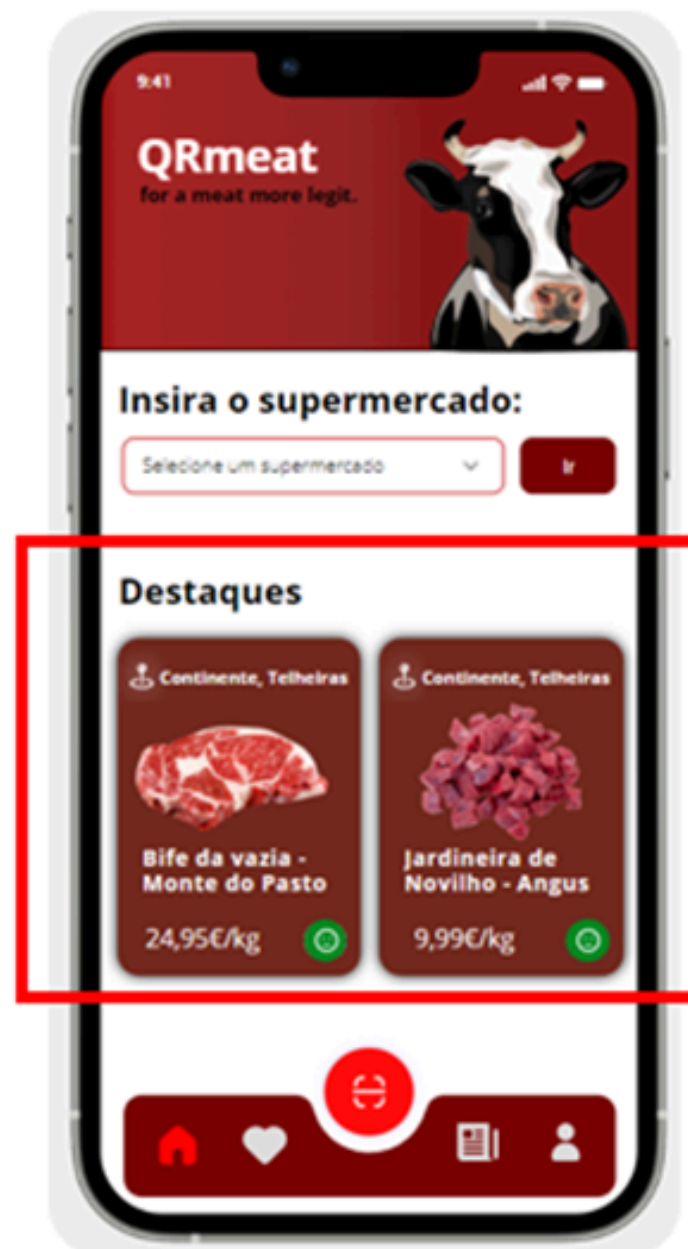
9:41

QRmeat
for a meat more legit.

Insira o supermercado:

Selecione um supermercado

Ir

Destaques

Continente, Telheiras

Bife da vazia - Monte do Pasto

24,95€/kg

Continente, Telheiras

Jardineira de Novilho - Angus

9,99€/kg